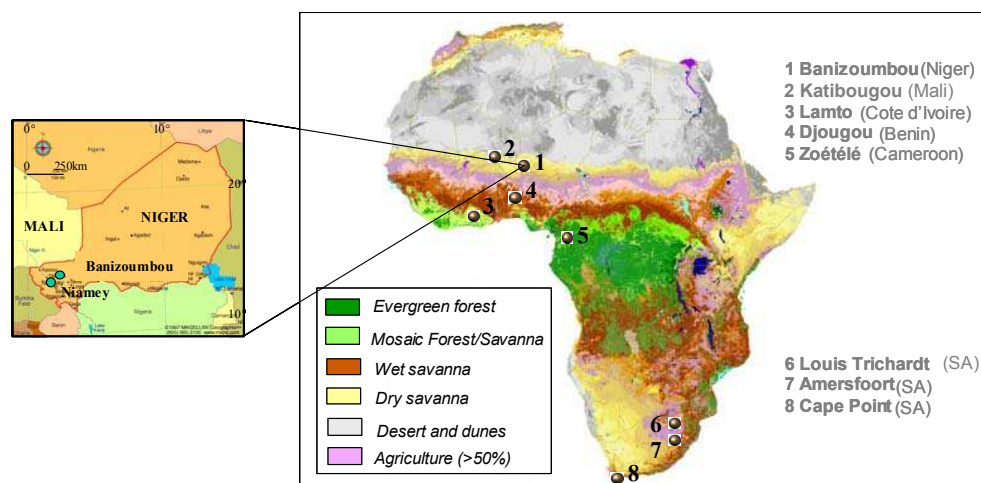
0°
10°
20°
0 250km
MALI
NIGER
Banizoumbou
Niamey
10°

2
1
4
3
5
6
7
8

Evergreen forest
Mosaic Forest/Savanna
Wet savanna
Dry savanna
Desert and dunes
Agriculture (>50%)

1 Banizoumbou (Niger)
2 Katibougou (Mali)
3 Lamto (Cote d'Ivoire)
4 Djougou (Benin)
5 Zoétélé (Cameroon)

6 Louis Trichardt (SA)
7 Amersfoort (SA)
8 Cape Point (SA)